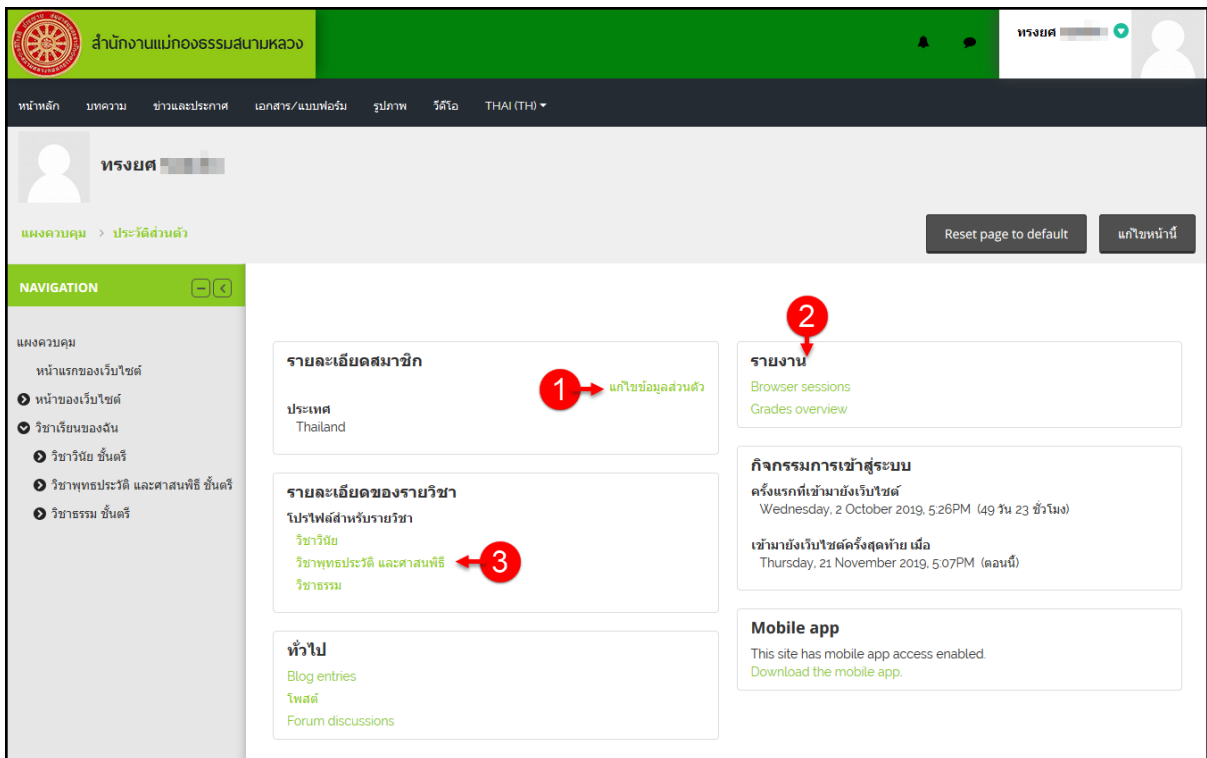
สำนักงานแม่กองธรรมสนามหลวง

ทรงยศ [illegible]

หน้าหลัก บทความ ข่าวและประกาศ เอกสาร/แบบฟอร์ม รูปภาพ วีดีโอ THAI (TH)

ทรงยศ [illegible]

แผงควบคุม > ประวัติส่วนตัว

Reset page to default

แก้ไขหน้านี้

NAVIGATION

แผงควบคุม
หน้าแรกของเว็บไซต์
หน้าของเว็บไซต์
วิชาเรียนของฉัน
วิชาวินัย ชั้นตรี
วิชาพุทธประวัติ และศาสนพิธี ชั้นตรี
วิชาธรรม ชั้นตรี

รายละเอียดสมาชิก

1 แก้ไขข้อมูลส่วนตัว

ประเทศ
Thailand

รายละเอียดของรายวิชา
โปรไฟล์สำหรับรายวิชา
วิชาวินัย
วิชาพุทธประวัติ และศาสนพิธี 3
วิชาธรรม

ทั่วไป
Blog entries
โพสต์
Forum discussions

2
รายงาน
Browser sessions
Grades overview

กิจกรรมการเข้าสู่ระบบ
ครั้งแรกที่เข้ามายังเว็บไซต์
Wednesday, 2 October 2019, 5:26PM (49 วัน 23 ชั่วโมง)

เข้ามายังเว็บไซต์ครั้งสุดท้าย เมื่อ
Thursday, 21 November 2019, 5:07PM (ตอนนี้)

Mobile app
This site has mobile app access enabled.
Download the mobile app.